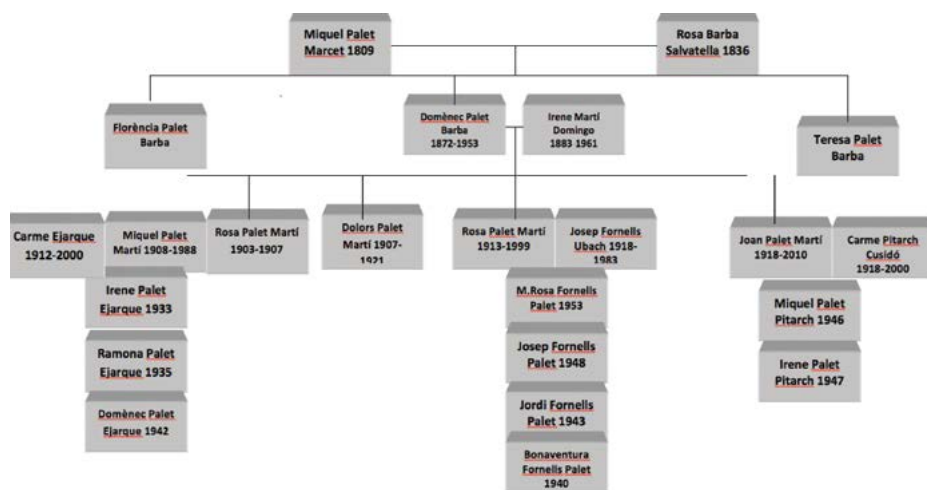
Miquel Palet Marcet 1809

Rosa Barba Salvatella 1836

Florència Palet Barba

Domènec Palet Barba 1872-1953

Irene Martí Domingo 1883 1961

Teresa Palet Barba

Carme Ejarque 1912-2000

Miquel Palet Martí 1908-1988

Rosa Palet Martí 1903-1907

Dolors Palet Martí 1907-1921

Rosa Palet Martí 1913-1999

Josep Fornells Ubach 1918-1983

Joan Palet Martí 1918-2010

Carme Pitarch Cusidó 1918-2000

Irene Palet Ejarque 1933

Ramona Palet Ejarque 1935

Domènec Palet Ejarque 1942

M.Rosa Fornells Palet 1953

Josep Fornells Palet 1948

Jordi Fornells Palet 1943

Bonaventura Fornells Palet 1940

Miquel Palet Pitarch 1946

Irene Palet Pitarch 1947